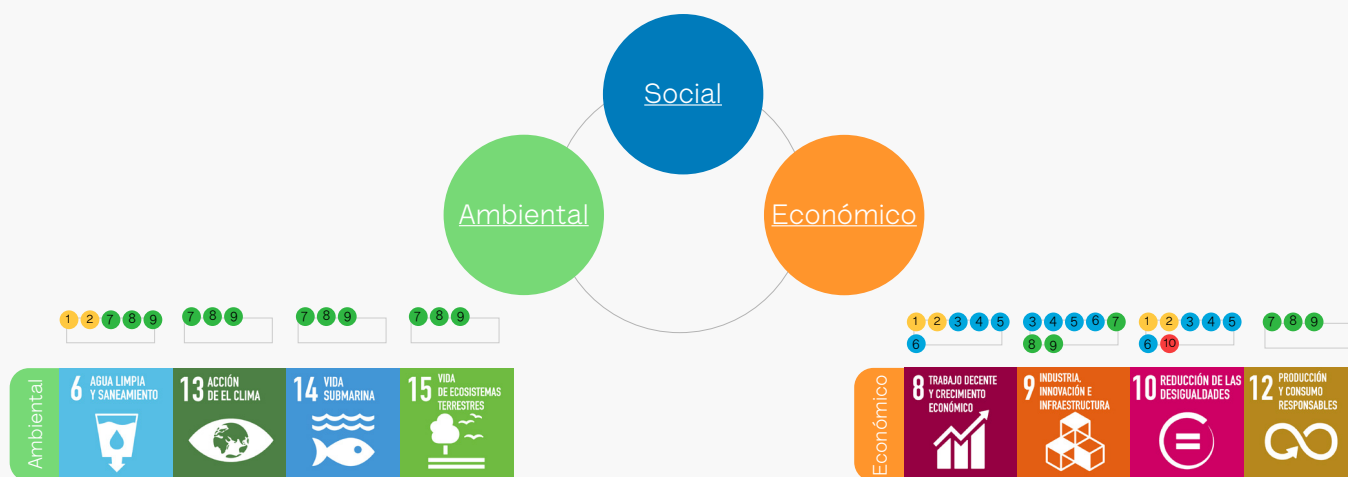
Social

Ambiental

Económico

1 2 7 8 9

7 8 9

7 8 9

7 8 9

Ambiental

6 AGUA LIMPIA Y SANEAMIENTO

13 ACCIÓN DE EL CLIMA

14 VIDA SUBMARINA

15 VIDA DE ECOSISTEMAS TERRESTRES

1 2 3 4 5 6

3 4 5 6 7 8 9

1 2 3 4 5 6 10

7 8 9

Económico

8 TRABAJO DECENTE Y CRECIMIENTO ECONÓMICO

9 INDUSTRIA, INNOVACIÓN E INFRAESTRUCTURA

10 REDUCCIÓN DE LAS DESIGUALDADES

12 PRODUCCIÓN Y CONSUMO RESPONSABLES